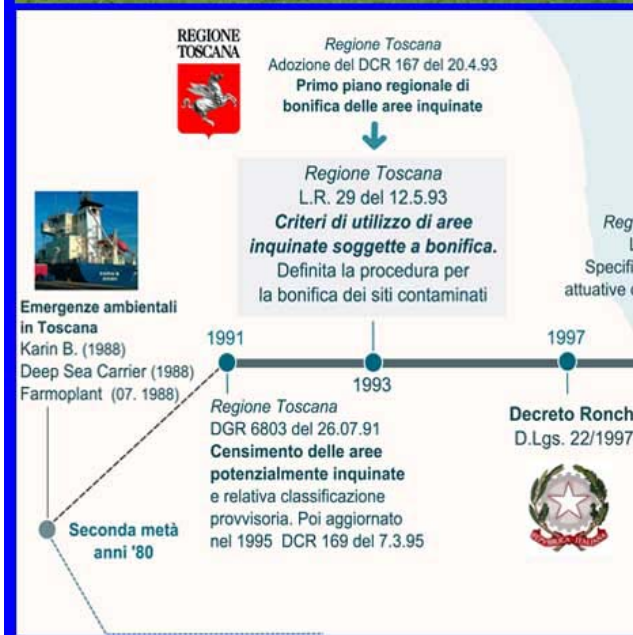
REGIONE TOSCANA

Regione Toscana
Adozione del DCR 167 del 20.4.93
Primo piano regionale di bonifica delle aree inquinate

Regione Toscana
L.R. 29 del 12.5.93
Criteri di utilizzo di aree inquinate soggette a bonifica.
Definita la procedura per la bonifica dei siti contaminati

Reg
L
Specifi
attuative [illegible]

Emergenze ambientali in Toscana
Karin B. (1988)
Deep Sea Carrier (1988)
Farmoplant (07. 1988)

1991

1993

1997

Regione Toscana
DGR 6803 del 26.07.91
Censimento delle aree potenzialmente inquinate
e relativa classificazione provvisoria. Poi aggiornato nel 1995 DCR 169 del 7.3.95

Decreto Ronch
D.Lgs. 22/1997

REPUBBLICA ITALIANA

Seconda metà anni '80